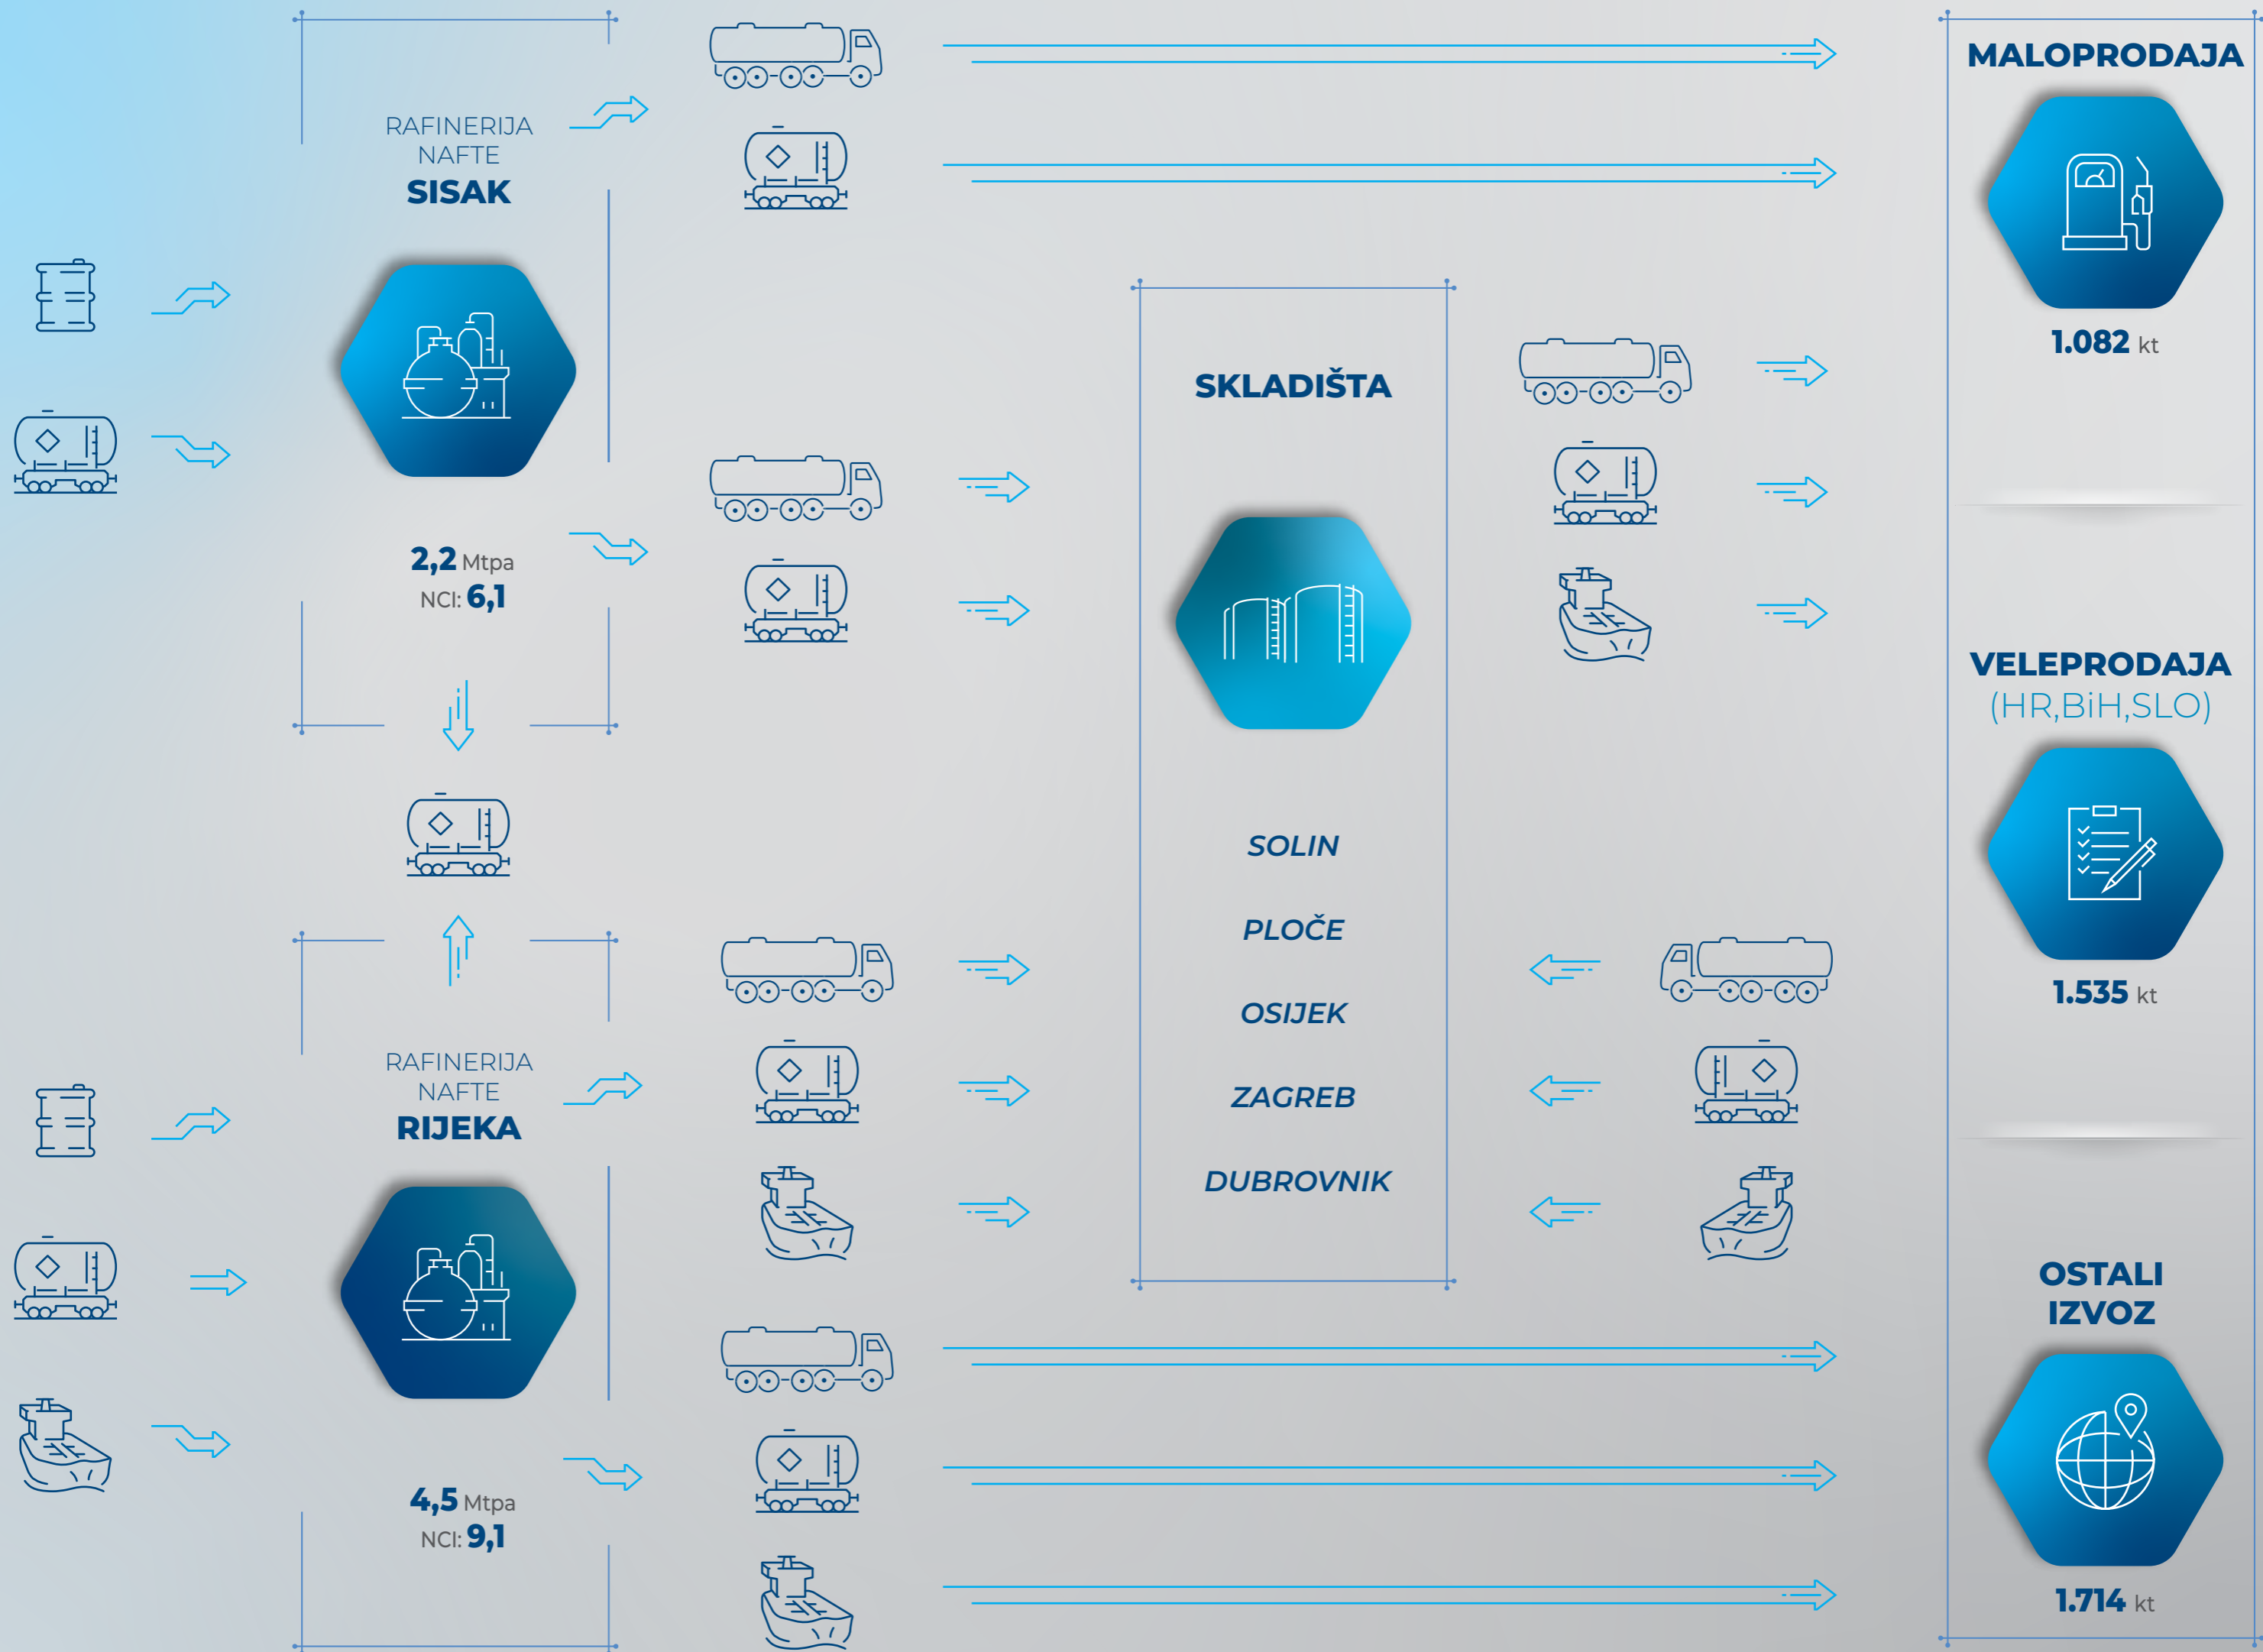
RAFINERIJA NAFTE
SISAK

2,2 Mtpa
NCI: 6,1

RAFINERIJA NAFTE
RIJEKA

4,5 Mtpa
NCI: 9,1

SKLADIŠTA

SOLIN

PLOČE

OSIJEK

ZAGREB

DUBROVNIK

MALOPRODAJA

1.082 kt

VELEPRODAJA
(HR,BiH,SLO)

1.535 kt

OSTALI
IZVOZ

1.714 kt